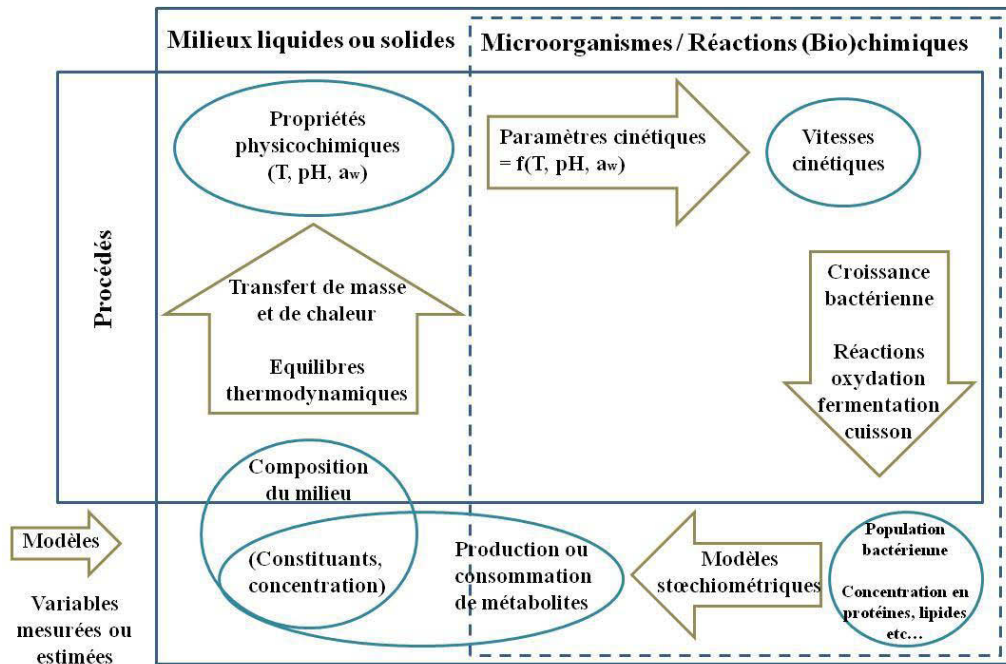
Milieux liquides ou solides

Microorganismes / Réactions (Bio)chimiques

Procédés

Propriétés physicochimiques (T, pH, $a_w$)

Paramètres cinétiques = f(T, pH, $a_w$)

Vitesses cinétiques

Transfert de masse et de chaleur

Equilibres thermodynamiques

Croissance bactérienne

Réactions oxydation fermentation cuisson

Composition du milieu

(Constituants, concentration)

Production ou consommation de métabolites

Modèles stœchiométriques

Population bactérienne

Concentration en protéines, lipides etc…

Modèles

Variables mesurées ou estimées